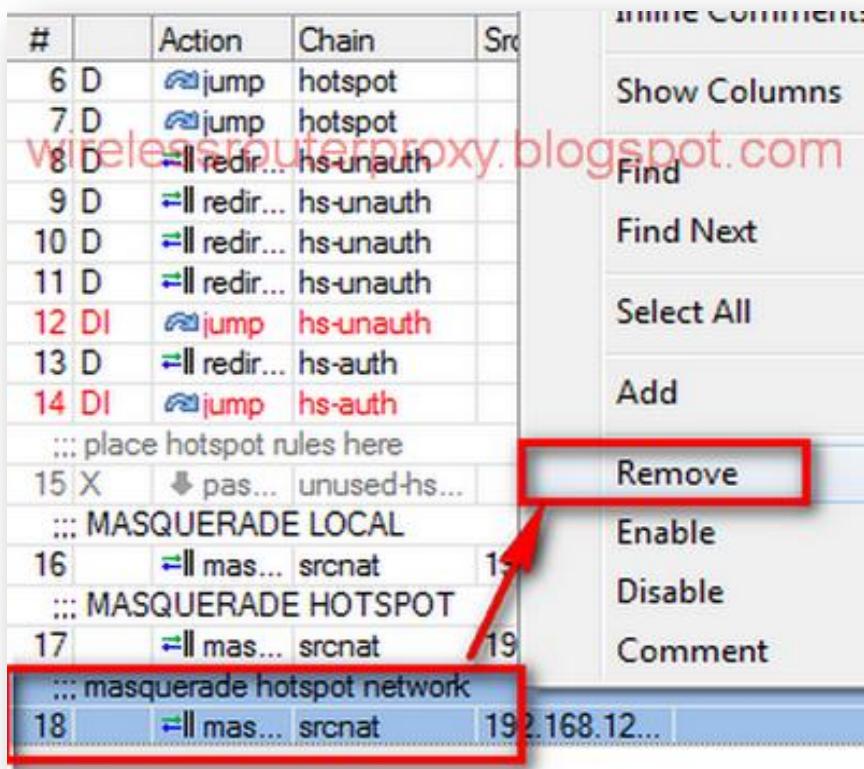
| # | | Action | Chain | Src |
|---|---|---|---|---|
| 6 | D | jump | hotspot | |
| 7 | D | jump | hotspot | |
| 8 | D | redir... | hs-unauth | |
| 9 | D | redir... | hs-unauth | |
| 10 | D | redir... | hs-unauth | |
| 11 | D | redir... | hs-unauth | |
| 12 | DI | jump | hs-unauth | |
| 13 | D | redir... | hs-auth | |
| 14 | DI | jump | hs-auth | |
| ;;; place hotspot rules here | | | | |
| 15 | X | pas... | unused-hs... | |
| ;;; MASQUERADE LOCAL | | | | |
| 16 | | mas... | srcnat | 1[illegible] |
| ;;; MASQUERADE HOTSPOT | | | | |
| 17 | | mas... | srcnat | 19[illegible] |
| ;;; masquerade hotspot network | | | | |
| 18 | | mas... | srcnat | 192.168.12... |

wirelessrouterproxy.blogspot.com

Inline Comments
Show Columns
Find
Find Next
Select All
Add
Remove
Enable
Disable
Comment